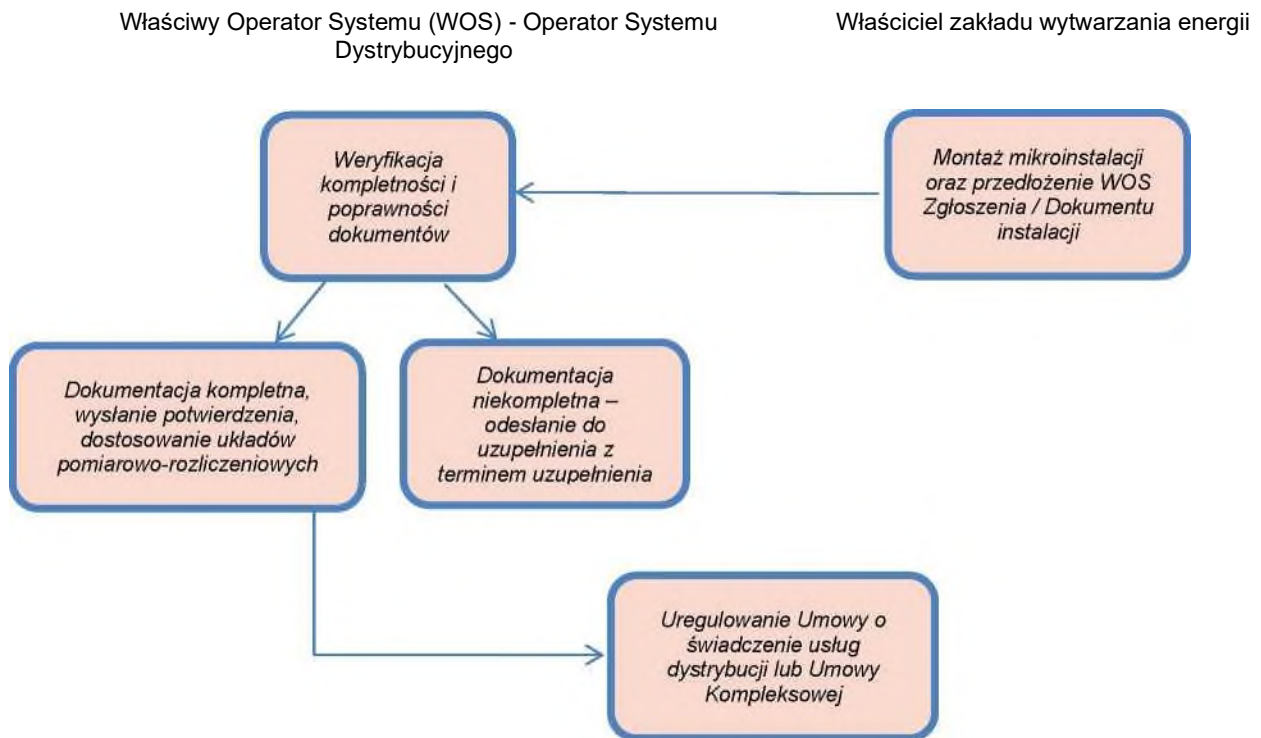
Właściwy Operator Systemu (WOS) - Operator Systemu Dystrybucyjnego

Właściciel zakładu wytwarzania energii

Weryfikacja kompletności i poprawności dokumentów

Montaż mikroinstalacji oraz przedłożenie WOS Zgłoszenia / Dokumentu instalacji

Dokumentacja kompletna, wysłanie potwierdzenia, dostosowanie układów pomiarowo-rozliczeniowych

Dokumentacja niekompletna – odesłanie do uzupełnienia z terminem uzupełnienia

Uregulowanie Umowy o świadczenie usług dystrybucji lub Umowy Kompleksowej